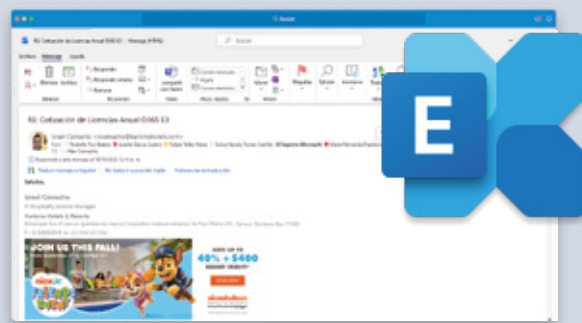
Buscar

RE: Cotización de Licencias Anual O365 E3 - Mensaje (HTML)

Buscar

Archivo Mensaje Ayuda

Borrar Archivar

Responder Responder a todos Reenviar

Eliminar

Responder

Teams

Pasos rápidos

Mover

Etiquetas

Editar

Buscar

Traducir

RE: Cotización de Licencias Anual O365 E3

Israel Camacho

Para

CC

Saludos,

Israel Camacho

JOIN US THIS FALL!

SAVE UP TO

40% + $400

E